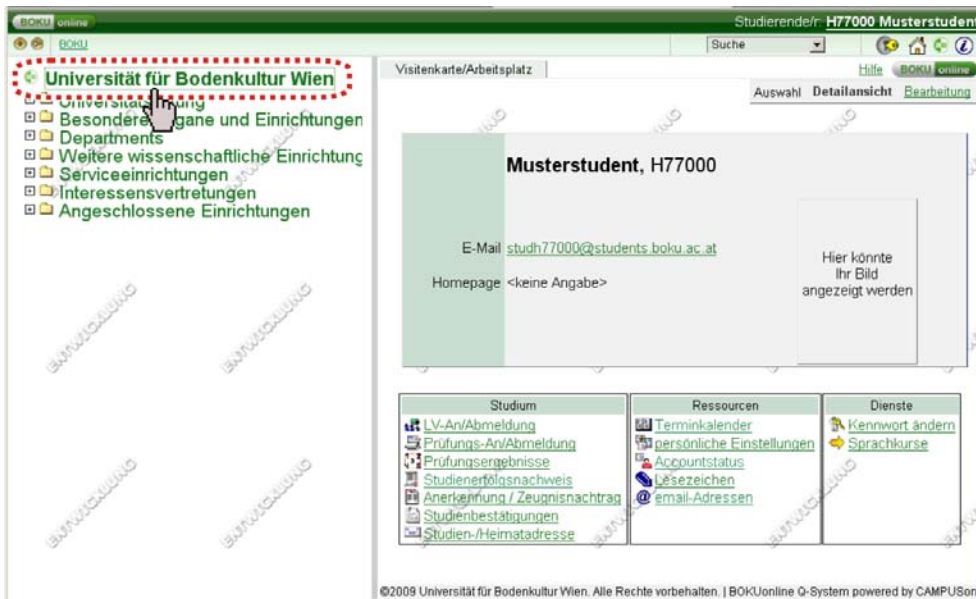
BOKU online

Studierende/r: H77000 Musterstudent

BOKU

Suche

Universität für Bodenkultur Wien

Universitätsleitung
Besondere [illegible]gane und Einrichtungen
Departments
Weitere wissenschaftliche Einrichtung
Serviceeinrichtungen
Interessensvertretungen
Angeschlossene Einrichtungen

Visitenkarte/Arbeitsplatz

Hilfe BOKU online

Auswahl Detailansicht Bearbeitung

Musterstudent, H77000

E-Mail studh77000@students.boku.ac.at

Homepage <keine Angabe>

Hier könnte Ihr Bild angezeigt werden

| Studium | Ressourcen | Dienste |
|---|---|---|
| LV-An/Abmeldung | Terminkalender | Kennwort ändern |
| Prüfungs-An/Abmeldung | persönliche Einstellungen | Sprachkurse |
| Prüfungsergebnisse | Accountstatus | |
| Studienerfolgsnachweis | Lesezeichen | |
| Anerkennung / Zeugnisnachtrag | email-Adressen | |
| Studienbestätigungen | | |
| Studien-/Heimatadresse | | |

©2009 Universität für Bodenkultur Wien. Alle Rechte vorbehalten. | BOKUonline Q-System powered by CAMPUSon